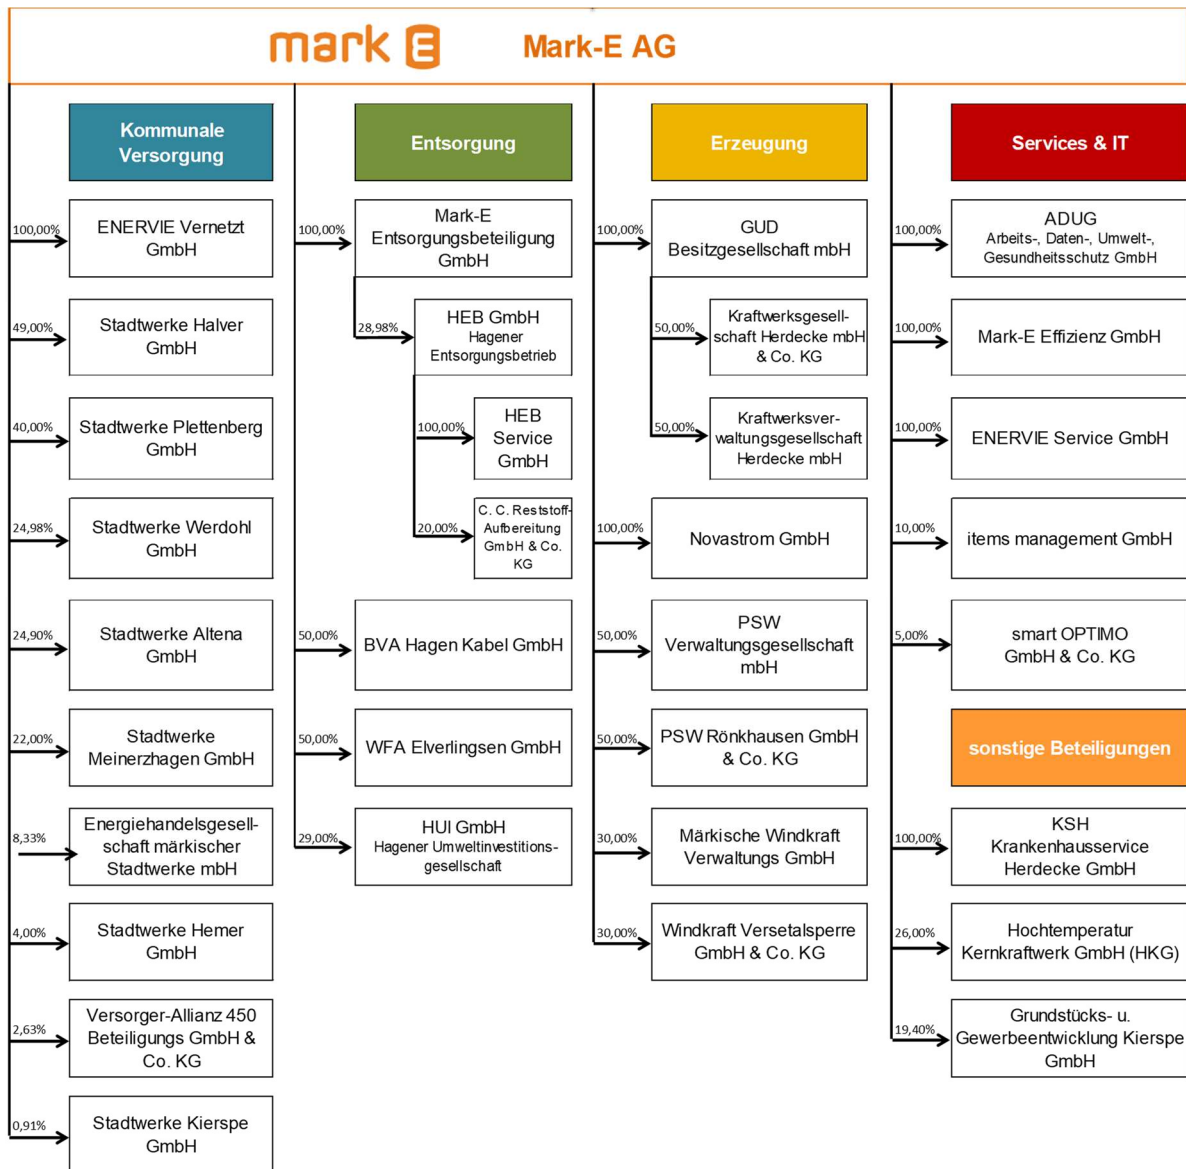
mark E Mark-E AG

Kommunale Versorgung

100,00% ENERVIE Vernetzt GmbH

49,00% Stadtwerke Halver GmbH

40,00% Stadtwerke Plettenberg GmbH

24,98% Stadtwerke Werdohl GmbH

24,90% Stadtwerke Altena GmbH

22,00% Stadtwerke Meinerzhagen GmbH

8,33% Energiehandelsgesellschaft märkischer Stadtwerke mbH

4,00% Stadtwerke Hemer GmbH

2,63% Versorger-Allianz 450 Beteiligungs GmbH & Co. KG

0,91% Stadtwerke Kierspe GmbH

Entsorgung

100,00% Mark-E Entsorgungsbeteiligung GmbH

28,98% HEB GmbH Hagener Entsorgungsbetrieb

100,00% HEB Service GmbH

20,00% C. C. Reststoff-Aufbereitung GmbH & Co. KG

50,00% BVA Hagen Kabel GmbH

50,00% WFA Elverlingsen GmbH

29,00% HUI GmbH Hagener Umweltinvestitionsgesellschaft

Erzeugung

100,00% GUD Besitzgesellschaft mbH

50,00% Kraftwerksgesellschaft Herdecke mbH & Co. KG

50,00% Kraftwerksverwaltungsgesellschaft Herdecke mbH

100,00% Novastrom GmbH

50,00% PSW Verwaltungsgesellschaft mbH

50,00% PSW Rönkhausen GmbH & Co. KG

30,00% Märkische Windkraft Verwaltungs GmbH

30,00% Windkraft Versetalsperre GmbH & Co. KG

Services & IT

100,00% ADUG Arbeits-, Daten-, Umwelt-, Gesundheitsschutz GmbH

100,00% Mark-E Effizienz GmbH

100,00% ENERVIE Service GmbH

10,00% items management GmbH

5,00% smart OPTIMO GmbH & Co. KG

sonstige Beteiligungen

100,00% KSH Krankenhausservice Herdecke GmbH

26,00% Hochtemperatur Kernkraftwerk GmbH (HKG)

19,40% Grundstücks- u. Gewerbeentwicklung Kierspe GmbH